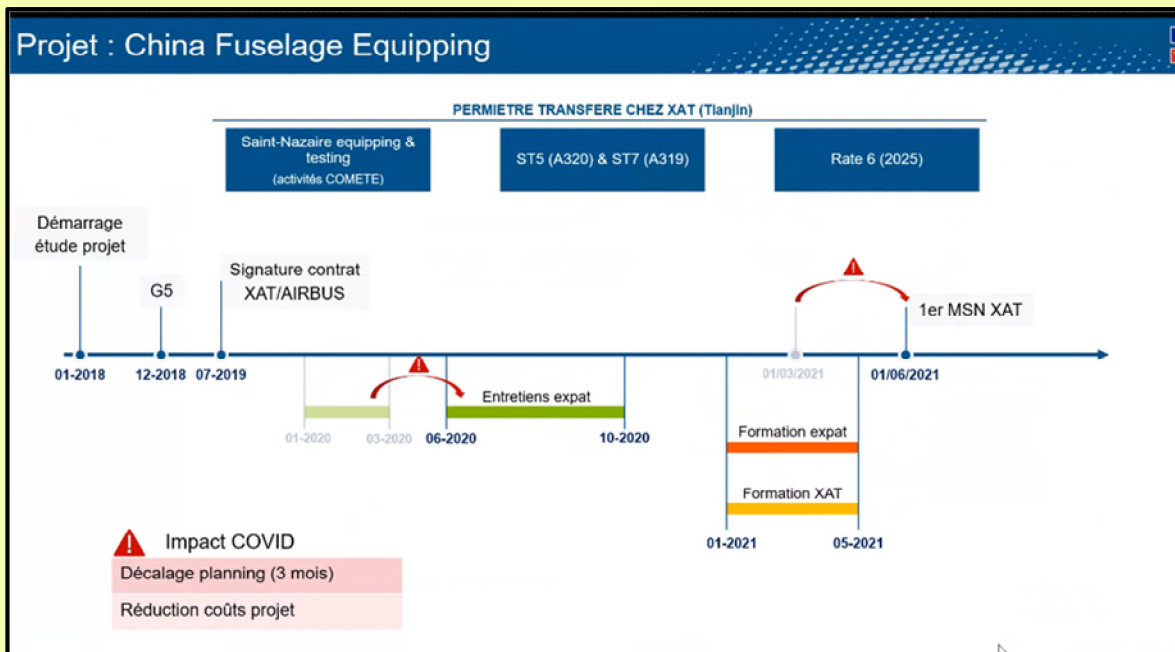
Projet : China Fuselage Equipping

PERMIETRE TRANSFERE CHEZ XAT (Tianjin)

Saint-Nazaire equipping & testing (activités COMETE)

ST5 (A320) & ST7 (A319)

Rate 6 (2025)

Démarrage étude projet

G5

Signature contrat XAT/AIRBUS

1er MSN XAT

01-2018

12-2018

07-2019

01/03/2021

01/06/2021

Entretiens expat

01-2020

03-2020

06-2020

10-2020

Formation expat

Formation XAT

01-2021

05-2021

Impact COVID

Décalage planning (3 mois)

Réduction coûts projet